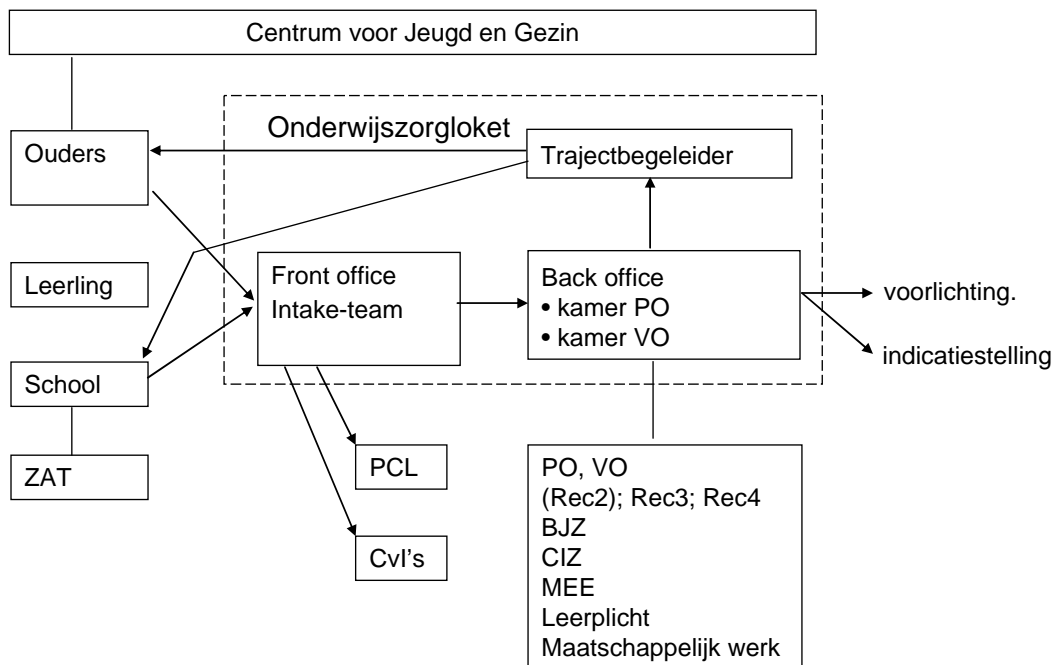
Centrum voor Jeugd en Gezin

Onderwijszorgloket

Ouders

Trajectbegeleider

Leerling

Front office
Intake-team

Back office
• kamer PO
• kamer VO

voorlichting.

indicatiestelling

School

ZAT

PCL

CvI's

PO, VO
(Rec2); Rec3; Rec4
BJZ
CIZ
MEE
Leerplicht
Maatschappelijk werk